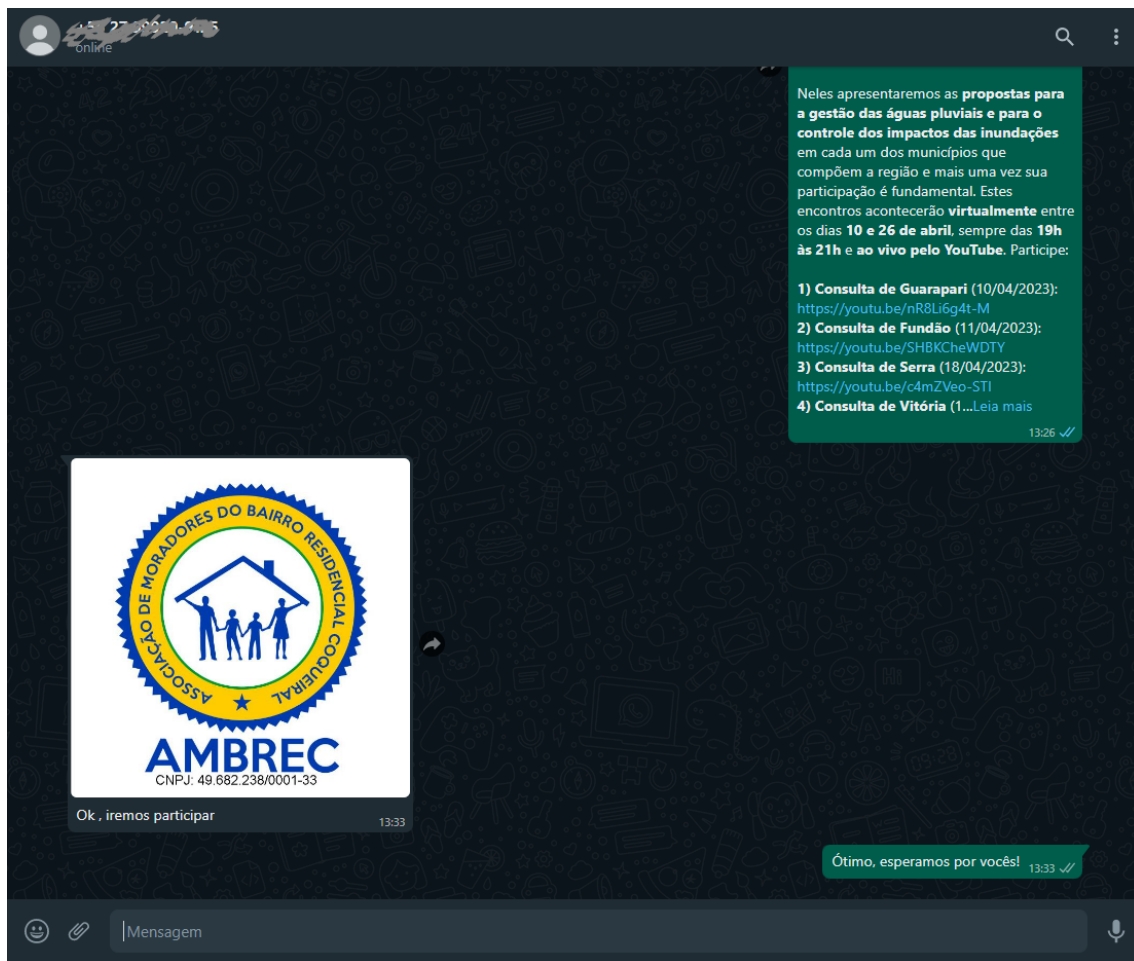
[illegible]
online

Neles apresentaremos as **propostas para a gestão das águas pluviais e para o controle dos impactos das inundações** em cada um dos municípios que compõem a região e mais uma vez sua participação é fundamental. Estes encontros acontecerão **virtualmente** entre os dias **10 e 26 de abril**, sempre das **19h às 21h** e **ao vivo pelo YouTube**. Participe:

**1) Consulta de Guarapari** (10/04/2023): https://youtu.be/nR8Li6g4t-M
**2) Consulta de Fundão** (11/04/2023): https://youtu.be/SHBKCheWDTY
**3) Consulta de Serra** (18/04/2023): https://youtu.be/c4mZVeo-STI
**4) Consulta de Vitória** (1...Leia mais
13:26

ASSOCIAÇÃO DE MORADORES DO BAIRRO RESIDENCIAL COQUEIRAL
AMBREC
CNPJ: 49.682.238/0001-33
Ok , iremos participar
13:33

Ótimo, esperamos por vocês! 13:33

Mensagem